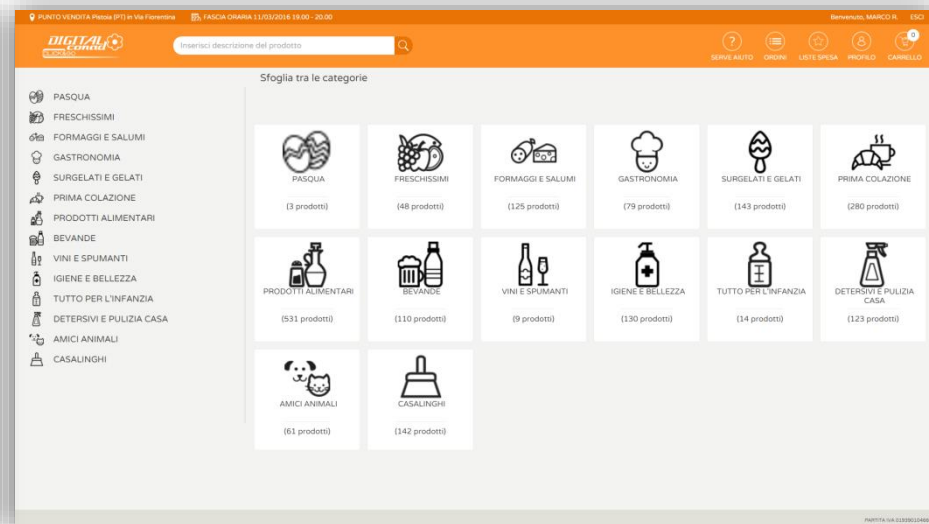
PUNTO VENDITA Pistoia (PT) in Via Fiorentina   FASCIA ORARIA 11/03/2016 19.00 - 20.00   Benvenuto, MARCO R.   ESCI

DIGITAL Conad

Inserisci descrizione del prodotto

SERVE AIUTO   ORDINI   LISTE SPESA   PROFILO   CARRELLO 0

Sfoglia tra le categorie

PASQUA
FRESCHISSIMI
FORMAGGI E SALUMI
GASTRONOMIA
SURGELATI E GELATI
PRIMA COLAZIONE
PRODOTTI ALIMENTARI
BEVANDE
VINI E SPUMANTI
IGIENE E BELLEZZA
TUTTO PER L'INFANZIA
DETERSIVI E PULIZIA CASA
AMICI ANIMALI
CASALINGHI

| PASQUA (3 prodotti) | FRESCHISSIMI (48 prodotti) | FORMAGGI E SALUMI (125 prodotti) | GASTRONOMIA (79 prodotti) | SURGELATI E GELATI (143 prodotti) | PRIMA COLAZIONE (280 prodotti) |
|---|---|---|---|---|---|
| PRODOTTI ALIMENTARI (531 prodotti) | BEVANDE (110 prodotti) | VINI E SPUMANTI (9 prodotti) | IGIENE E BELLEZZA (130 prodotti) | TUTTO PER L'INFANZIA (14 prodotti) | DETERSIVI E PULIZIA CASA (123 prodotti) |
| AMICI ANIMALI (61 prodotti) | CASALINGHI (142 prodotti) | | | | |

PARTITA IVA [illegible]